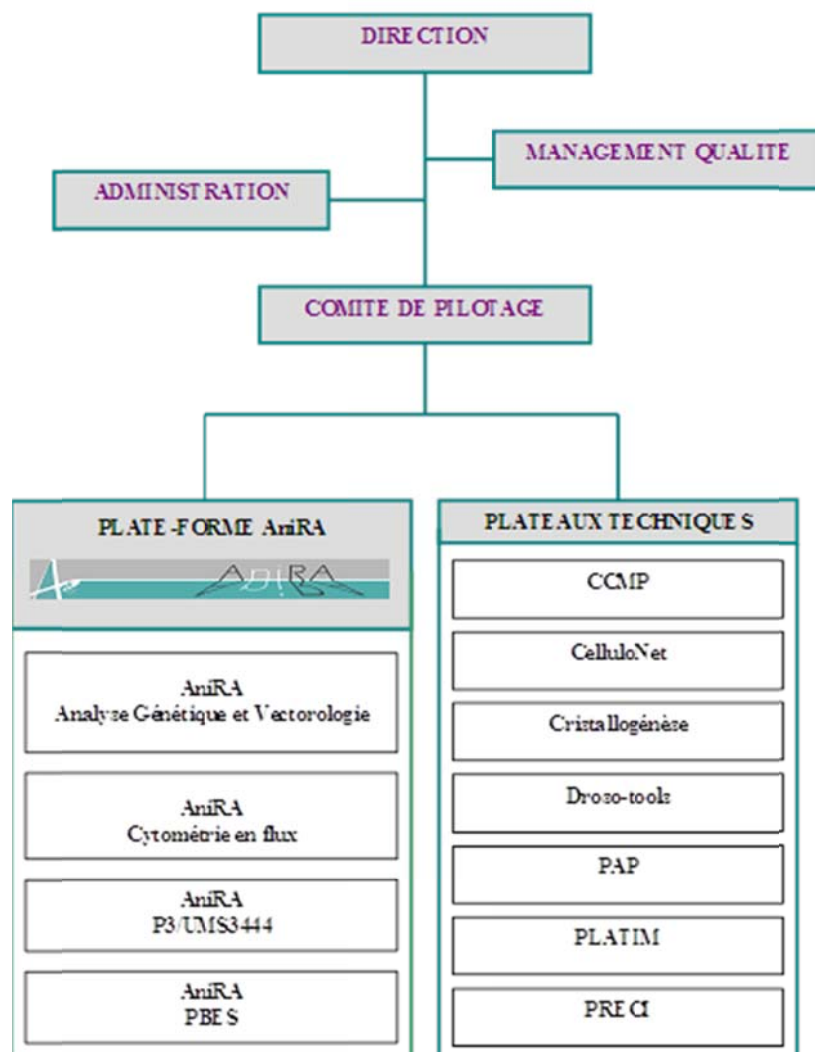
DIRECTION

MANAGEMENT QUALITE

ADMINISTRATION

COMITE DE PILOTAGE

PLATE-FORME AniRA

ANIRA

AniRA
Analyse Génétique et Vectorologie

AniRA
Cytométrie en flux

AniRA
P3/UMS3444

AniRA
PBES

PLATEAUX TECHNIQUES

CCMP

CelluloNet

Cristallogénèse

Droso-tools

PAP

PLATIM

PRECI